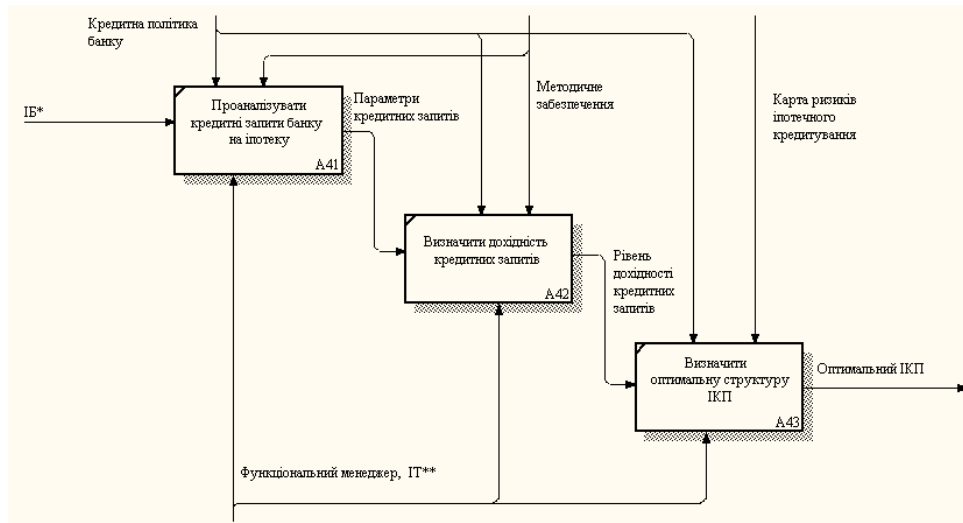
Кредитна політика банку

ІБ*

Проаналізувати кредитні запити банку на іпотеку

A41

Параметри кредитних запитів

Методичне забезпечення

Карта ризиків іпотечного кредитування

Визначити дохідність кредитних запитів

A42

Рівень дохідності кредитних запитів

Визначити оптимальну структуру ІКП

A43

Оптимальний ІКП

Функціональний менеджер, ІТ**